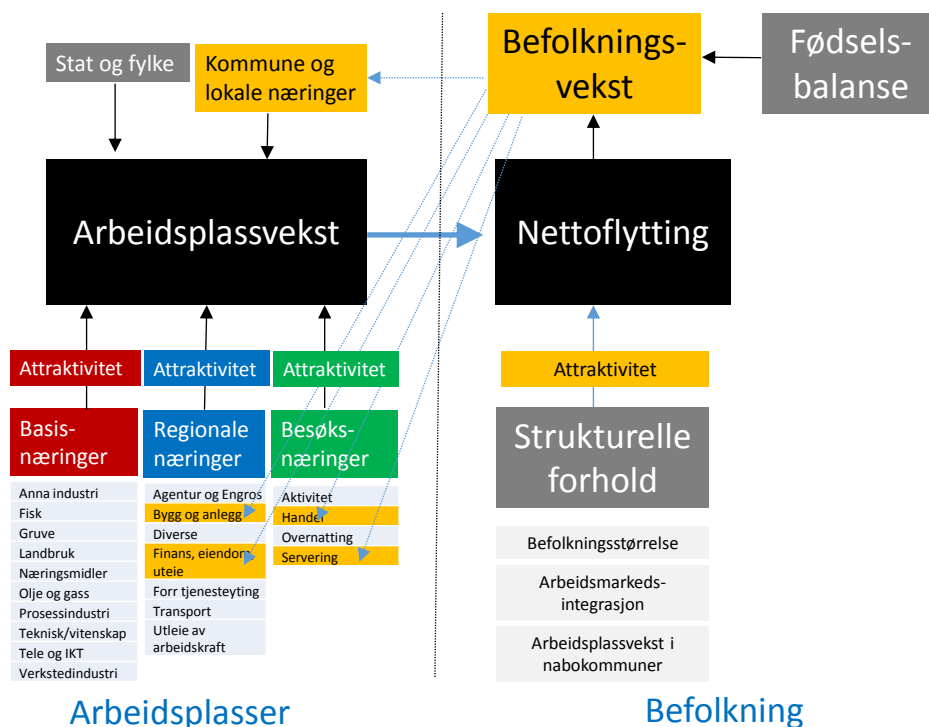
Stat og fylke

Kommune og lokale næringer

Befolkningsvekst

Fødselsbalanse

Arbeidsplassvekst

Nettoflytting

Attraktivitet

Attraktivitet

Attraktivitet

Attraktivitet

Basisnæringer

Regionale næringer

Besøksnæringer

Strukturelle forhold

Anna industri
Fisk
Gruve
Landbruk
Næringsmidler
Olje og gass
Prosessindustri
Teknisk/vitenskap
Tele og IKT
Verkstedindustri

Agentur og Engros
Bygg og anlegg
Diverse
Finans, eiendom, uteie
Forr tjenesteyting
Transport
Utleie av arbeidskraft

Aktivitet
Handel
Overnatting
Servering

Befolkningsstørrelse

Arbeidsmarkedsintegrasjon

Arbeidsplassvekst i nabokommuner

Arbeidsplasser

Befolkning